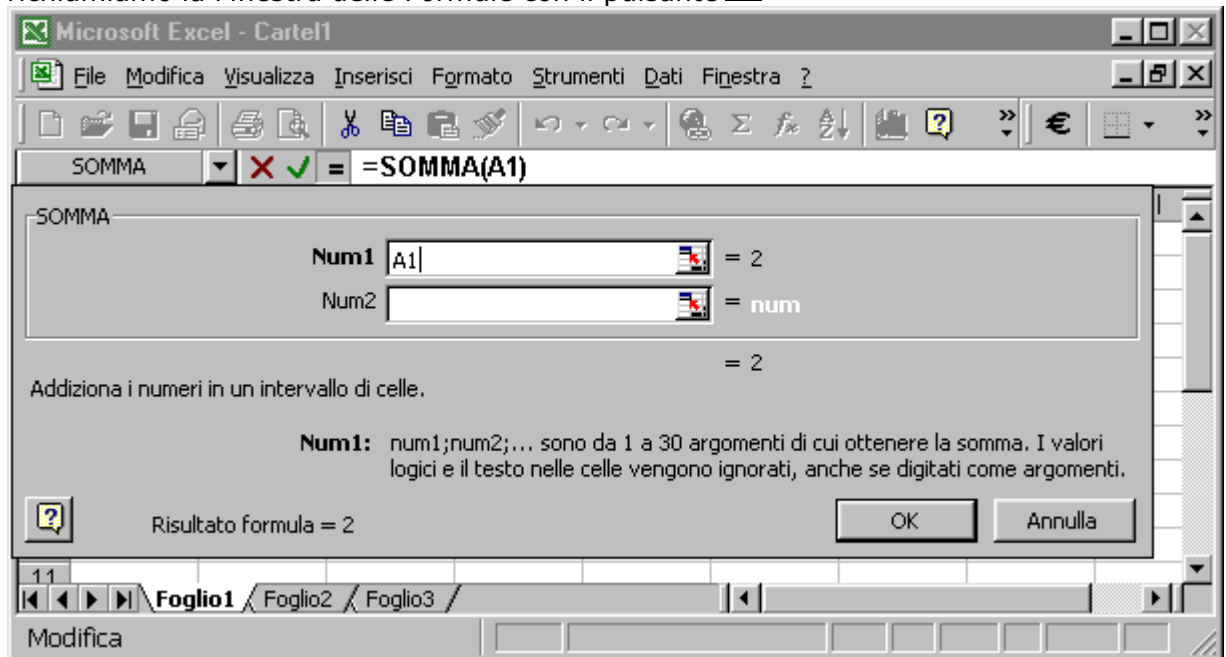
richiamiamo la Finestra delle Formule con il pulsante

Microsoft Excel - Cartel1

File Modifica Visualizza Inserisci Formato Strumenti Dati Finestra ?

€

SOMMA =SOMMA(A1)

SOMMA

Num1 A1 = 2

Num2 = num

= 2

Addiziona i numeri in un intervallo di celle.

Num1: num1;num2;... sono da 1 a 30 argomenti di cui ottenere la somma. I valori logici e il testo nelle celle vengono ignorati, anche se digitati come argomenti.

Risultato formula = 2

OK Annulla

11

Foglio1 Foglio2 Foglio3

Modifica